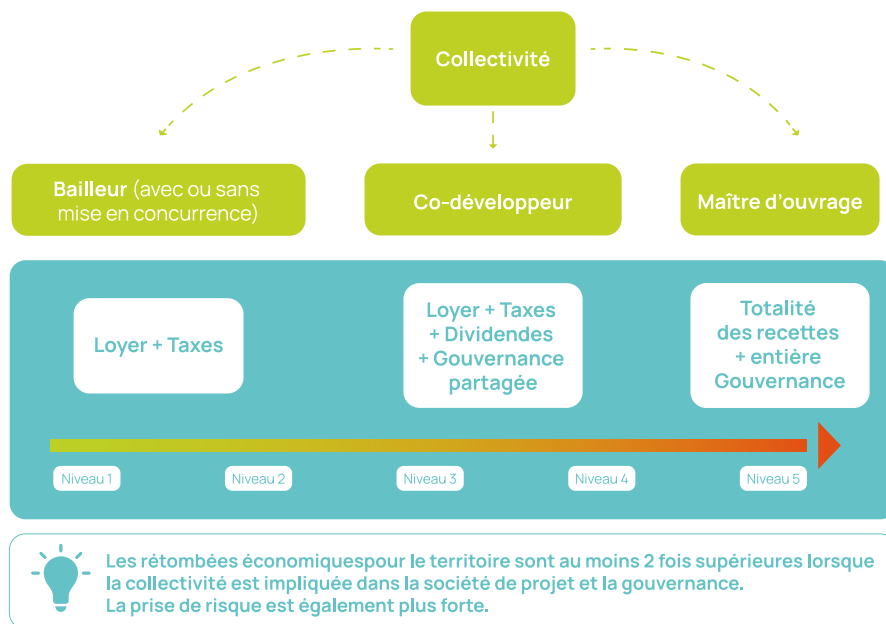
Collectivité

Bailleur (avec ou sans mise en concurrence)

Co-développeur

Maître d'ouvrage

Loyer + Taxes

Loyer + Taxes + Dividendes + Gouvernance partagée

Totalité des recettes + entière Gouvernance

Niveau 1

Niveau 2

Niveau 3

Niveau 4

Niveau 5

Les rétombées économiquespour le territoire sont au moins 2 fois supérieures lorsque la collectivité est impliquée dans la société de projet et la gouvernance.
La prise de risque est également plus forte.